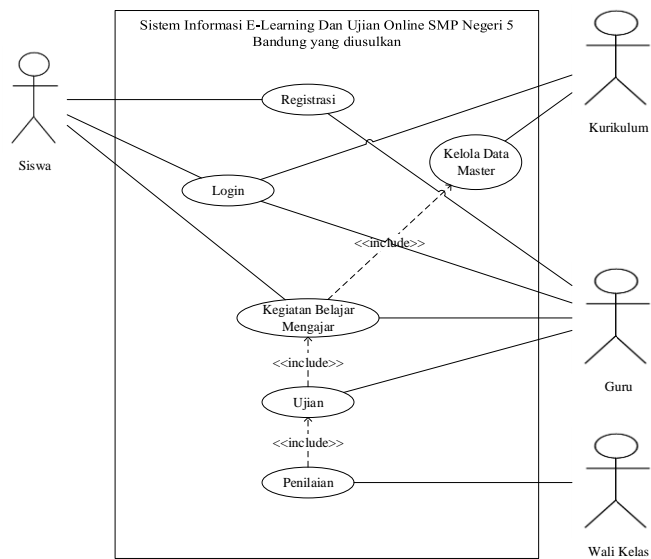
Sistem Informasi E-Learning Dan Ujian Online SMP Negeri 5 Bandung yang diusulkan

Siswa

Registrasi

Kurikulum

Kelola Data Master

Login

<<include>>

Kegiatan Belajar Mengajar

Guru

<<include>>

Ujian

<<include>>

Penilaian

Wali Kelas